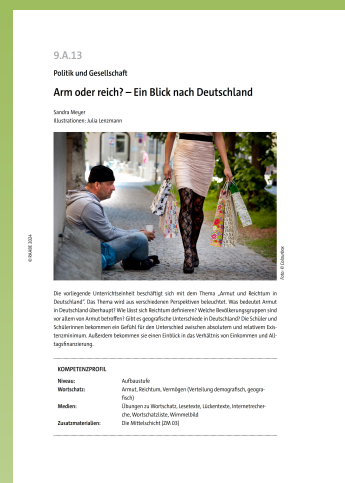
9.A.13

Politik und Gesellschaft

Arm oder reich? – Ein Blick nach Deutschland

Sandra Meyer
Illustrationen: Julia Lenzmann

© RAABE 2024

Foto: © iStockfoto

Die vorliegende Unterrichtseinheit beschäftigt sich mit dem Thema „Armut und Reichtum in Deutschland". Das Thema wird aus verschiedenen Perspektiven beleuchtet. Was bedeutet Armut in Deutschland überhaupt? Wie lässt sich Reichtum definieren? Welche Bevölkerungsgruppen sind vor allem von Armut betroffen? Gibt es geografische Unterschiede in Deutschland? Die Schüler und Schülerinnen bekommen ein Gefühl für den Unterschied zwischen absolutem und relativem Existenzminimum. Außerdem bekommen sie einen Einblick in das Verhältnis von Einkommen und Alltagsfinanzierung.

KOMPETENZPROFIL

| | |
|---|---|
| Niveau: | Aufbaustufe |
| Wortschatz: | Armut, Reichtum, Vermögen (Verteilung demografisch, geografisch) |
| Medien: | Übungen zu Wortschatz, Lesetexte, Lückentexte, Internetrecherche, Wortschatzliste, Wimmelbild |
| Zusatzmaterialien: | Die Mittelschicht (ZM 01) |